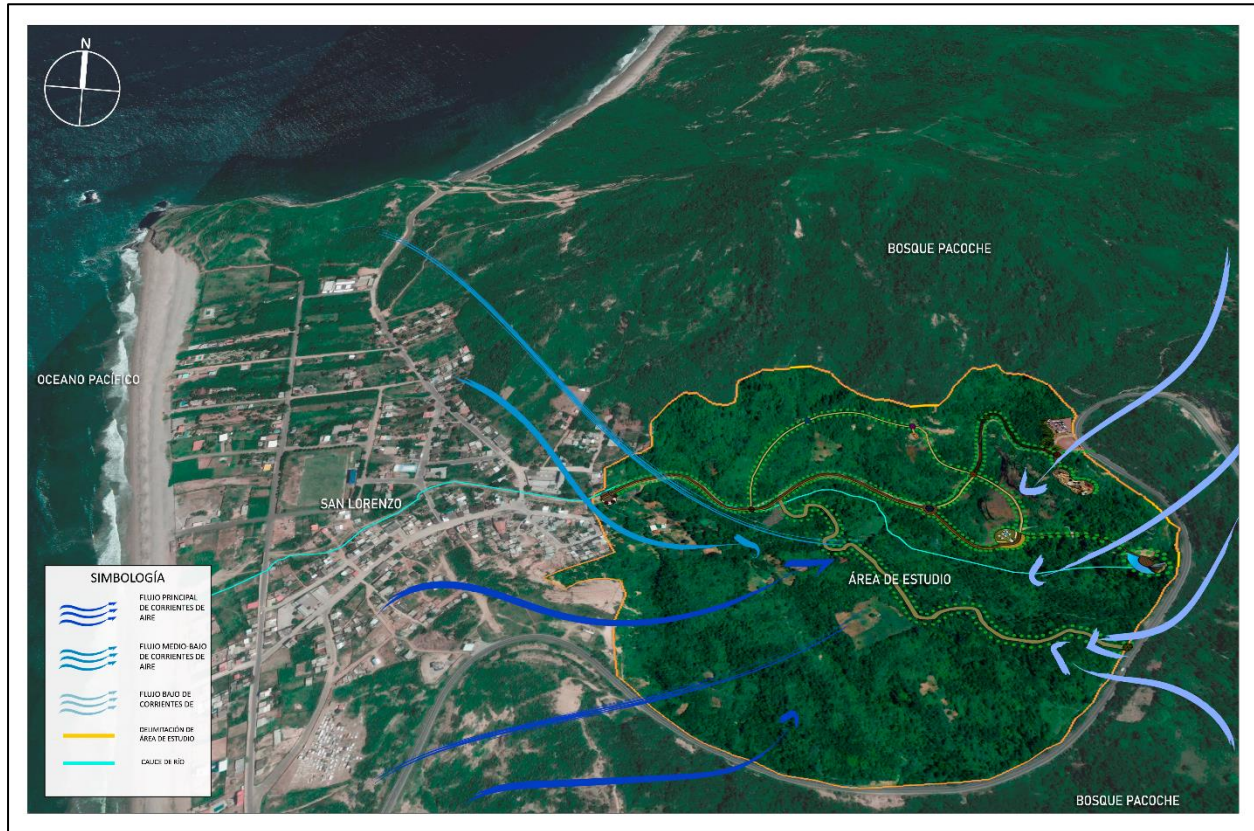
N

BOSQUE PACOCHE

OCEANO PACIFICO

SAN LORENZO

ÁREA DE ESTUDIO

SIMBOLOGÍA

FLUJO PRINCIPAL DE CORRIENTES DE AIRE

FLUJO MEDIO-BAJO DE CORRIENTES DE AIRE

FLUJO BAJO DE CORRIENTES DE

DELIMITACIÓN DE ÁREA DE ESTUDIO

CAUCE DE RÍO

BOSQUE PACOCHE